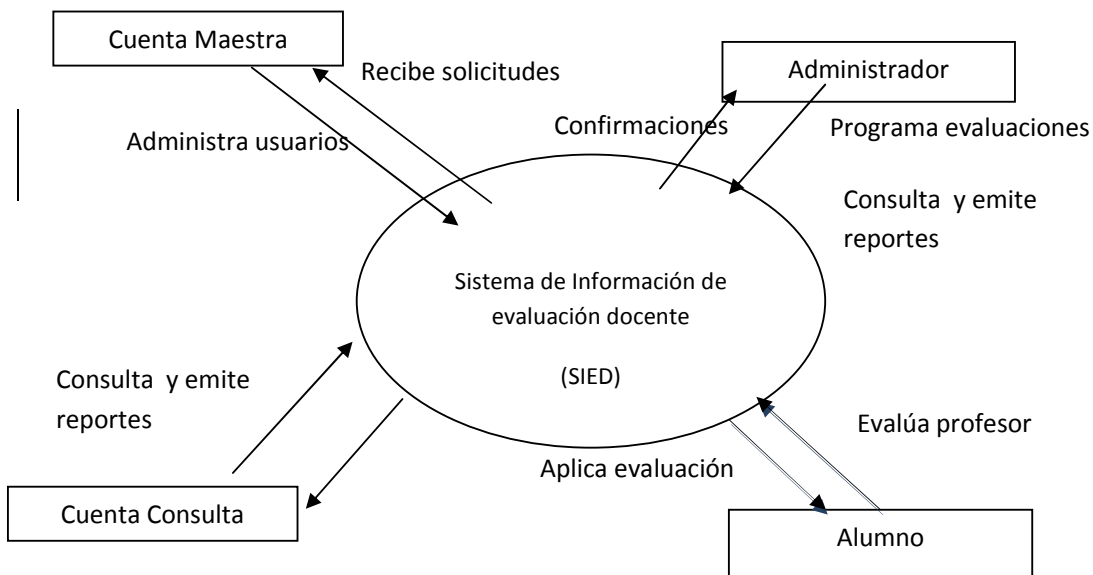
Cuenta Maestra

Recibe solicitudes

Administrador

Confirmaciones

Programa evaluaciones

Administra usuarios

Consulta y emite reportes

Sistema de Información de evaluación docente

(SIED)

Consulta y emite reportes

Evalúa profesor

Aplica evaluación

Cuenta Consulta

Alumno